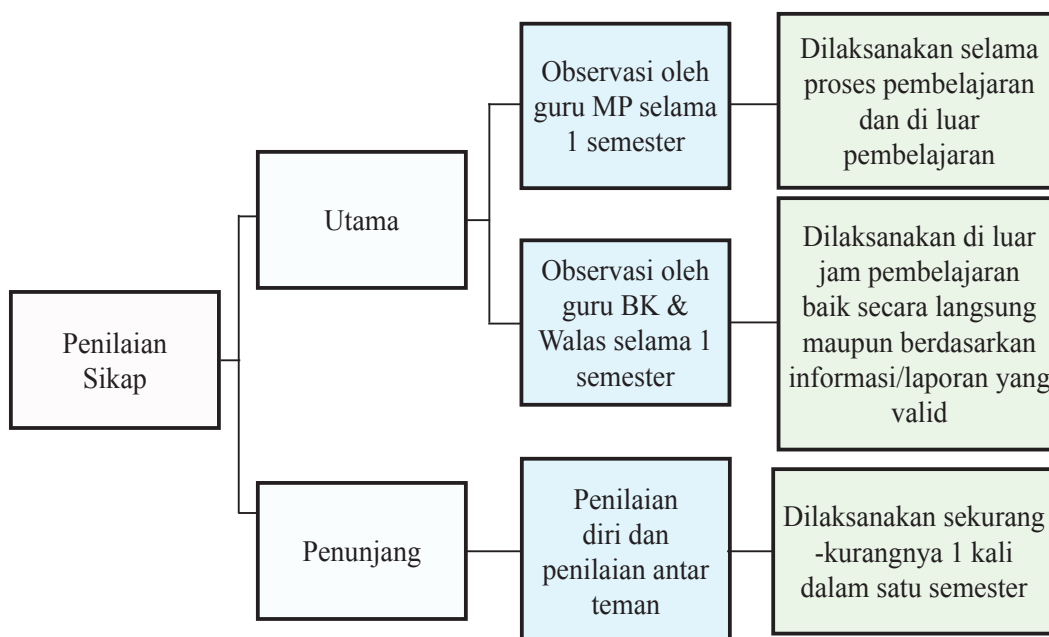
Penilaian Sikap

Utama

Observasi oleh guru MP selama 1 semester

Dilaksanakan selama proses pembelajaran dan di luar pembelajaran

Observasi oleh guru BK & Walas selama 1 semester

Dilaksanakan di luar jam pembelajaran baik secara langsung maupun berdasarkan informasi/laporan yang valid

Penunjang

Penilaian diri dan penilaian antar teman

Dilaksanakan sekurang -kurangnya 1 kali dalam satu semester